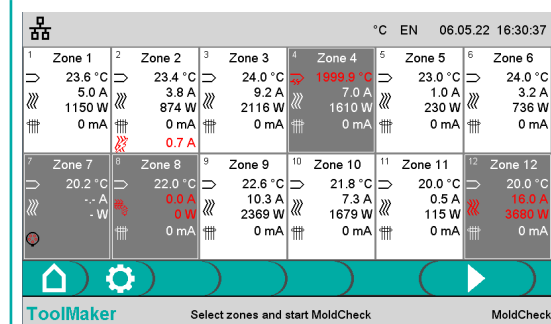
°C EN 06.05.22 16:30:37

| 1 Zone 1 | 2 Zone 2 | 3 Zone 3 | 4 Zone 4 | 5 Zone 5 | 6 Zone 6 |
|---|---|---|---|---|---|
| 23.6 °C | 23.4 °C | 24.0 °C | 1999.9 °C | 23.0 °C | 24.0 °C |
| 5.0 A | 3.8 A | 9.2 A | 7.0 A | 1.0 A | 3.2 A |
| 1150 W | 874 W | 2116 W | 1610 W | 230 W | 736 W |
| 0 mA | 0 mA | 0 mA | 0 mA | 0 mA | 0 mA |
| | 0.7 A | | | | |

| 7 Zone 7 | 8 Zone 8 | 9 Zone 9 | 10 Zone 10 | 11 Zone 11 | 12 Zone 12 |
|---|---|---|---|---|---|
| 20.2 °C | 22.0 °C | 22.6 °C | 21.8 °C | 20.0 °C | 20.0 °C |
| -.- A | 0.0 A | 10.3 A | 7.3 A | 0.5 A | 16.0 A |
| - W | 0 W | 2369 W | 1679 W | 115 W | 3680 W |
| | 0 mA | 0 mA | 0 mA | 0 mA | 0 mA |

ToolMaker Select zones and start MoldCheck MoldCheck